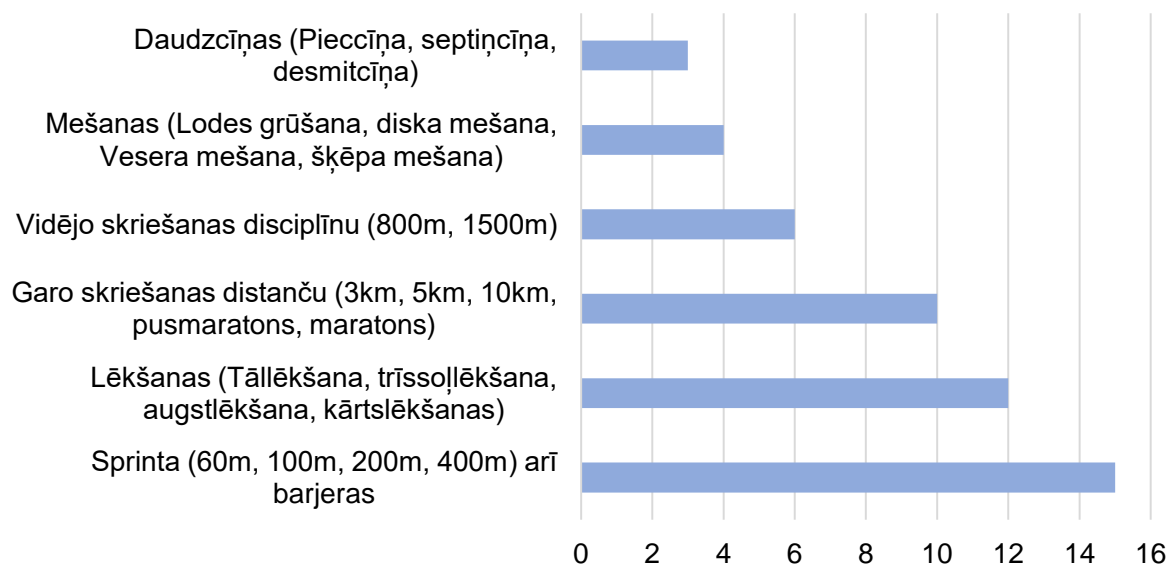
Daudzcīņas (Pieccīņa, septiņcīņa, desmitcīņa)

Mešanas (Lodes grūšana, diska mešana, Vesera mešana, šķēpa mešana)

Vidējo skriešanas disciplīnu (800m, 1500m)

Garo skriešanas distanču (3km, 5km, 10km, pusmaratons, maratons)

Lēkšanas (Tāllēkšana, trīssoļlēkšana, augstlēkšana, kārtslēkšanas)

Sprinta (60m, 100m, 200m, 400m) arī barjeras

0 2 4 6 8 10 12 14 16